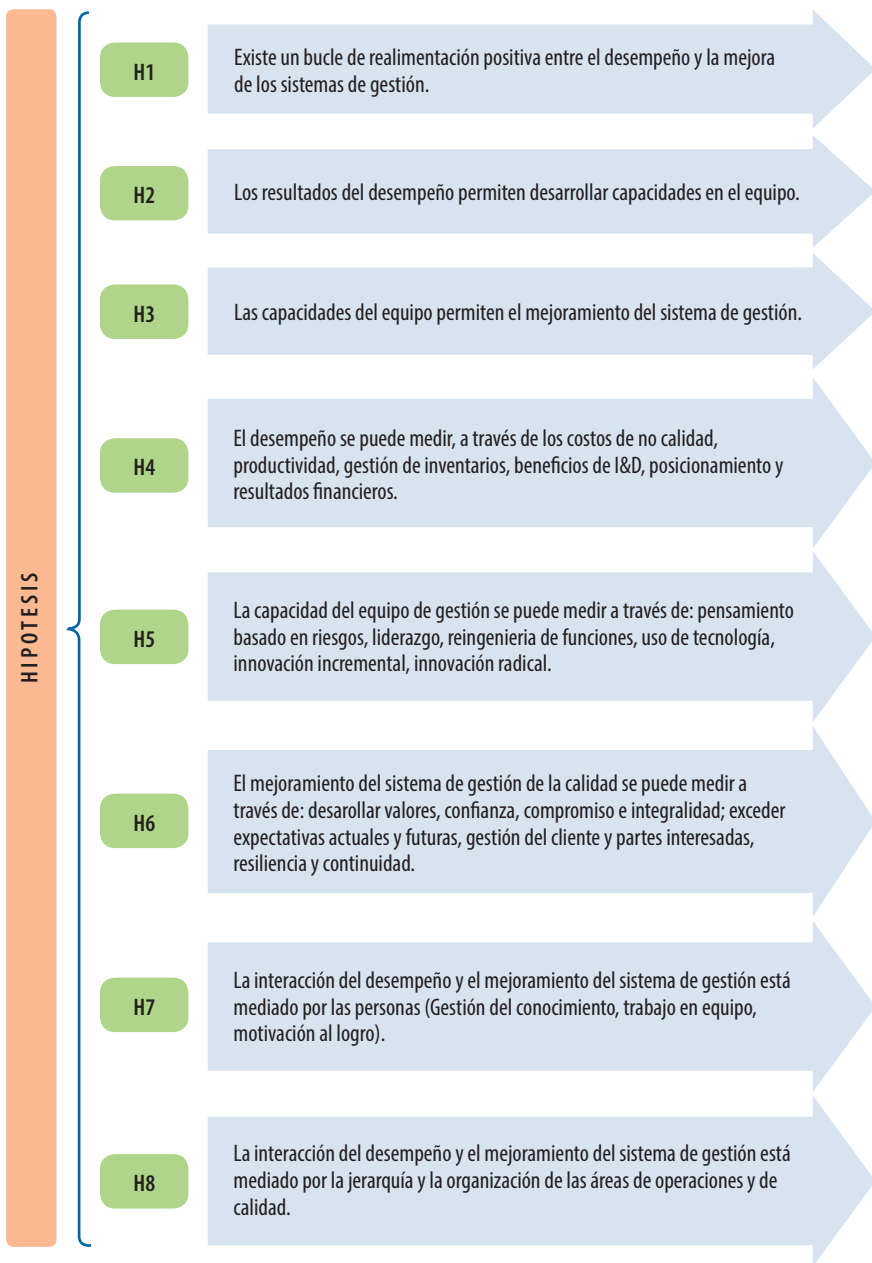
HIPOTESIS

H1
Existe un bucle de realimentación positiva entre el desempeño y la mejora de los sistemas de gestión.

H2
Los resultados del desempeño permiten desarrollar capacidades en el equipo.

H3
Las capacidades del equipo permiten el mejoramiento del sistema de gestión.

H4
El desempeño se puede medir, a través de los costos de no calidad, productividad, gestión de inventarios, beneficios de I&D, posicionamiento y resultados financieros.

H5
La capacidad del equipo de gestión se puede medir a través de: pensamiento basado en riesgos, liderazgo, reingenieria de funciones, uso de tecnología, innovación incremental, innovación radical.

H6
El mejoramiento del sistema de gestión de la calidad se puede medir a través de: desarollar valores, confianza, compromiso e integralidad; exceder expectativas actuales y futuras, gestión del cliente y partes interesadas, resiliencia y continuidad.

H7
La interacción del desempeño y el mejoramiento del sistema de gestión está mediado por las personas (Gestión del conocimiento, trabajo en equipo, motivación al logro).

H8
La interacción del desempeño y el mejoramiento del sistema de gestión está mediado por la jerarquía y la organización de las áreas de operaciones y de calidad.